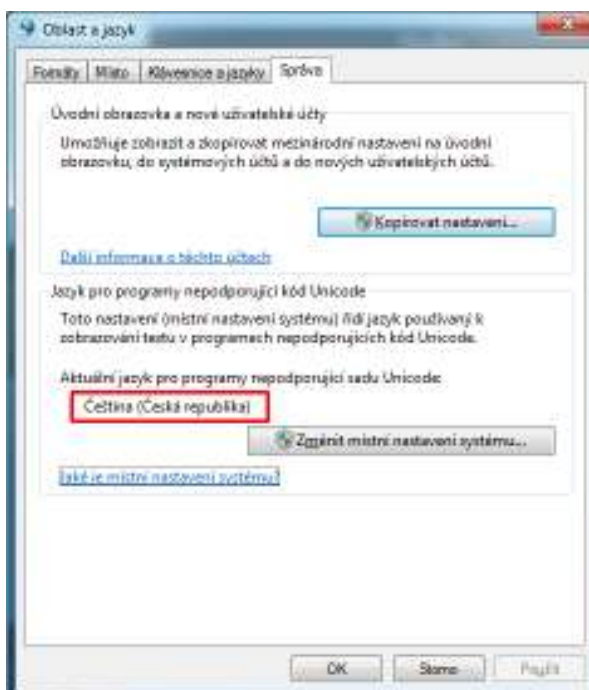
Oblast a jazyk

Formáty | Místo | Klávesnice a jazyky | Správa

Úvodní obrazovka a nové uživatelské účty

Umožňuje zobrazit a zkopírovat mezinárodní nastavení na úvodní obrazovku, do systémových účtů a do nových uživatelských účtů.

Kopírovat nastavení...

Další informace o těchto účtech

Jazyk pro programy nepodporující kód Unicode

Toto nastavení (místní nastavení systému) řídí jazyk používaný k zobrazování textu v programech nepodporujících kód Unicode.

Aktuální jazyk pro programy nepodporující sadu Unicode:

Čeština (Česká republika)

Změnit místní nastavení systému...

Jaké je místní nastavení systému?

OK | Storno | Použít